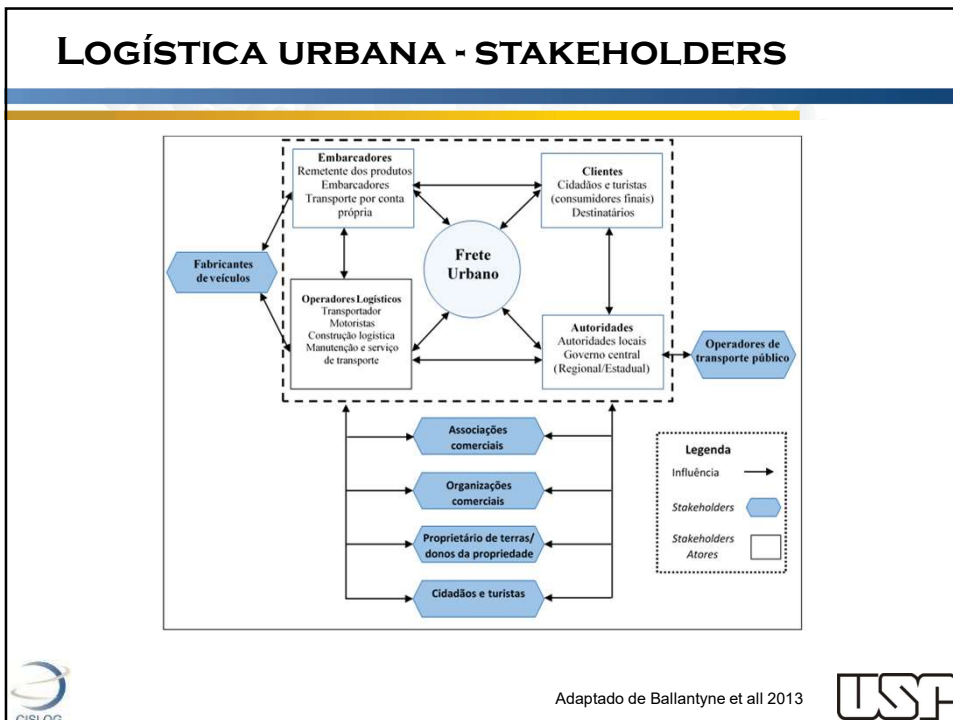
Logística urbana - stakeholders

Embarcadores
Remetente dos produtos
Embarcadores
Transporte por conta própria

Clientes
Cidadãos e turistas (consumidores finais)
Destinatários

Fabricantes de veículos

Frete Urbano

Operadores Logísticos
Transportador
Motoristas
Construção logística
Manutenção e serviço de transporte

Autoridades
Autoridades locais
Governo central
(Regional/Estadual)

Operadores de transporte público

Associações comerciais

Organizações comerciais

Proprietário de terras/ donos da propriedade

Cidadãos e turistas

Legenda
Influência
Stakeholders
Stakeholders Atores

CISLOG

Adaptado de Ballantyne et all 2013

USP